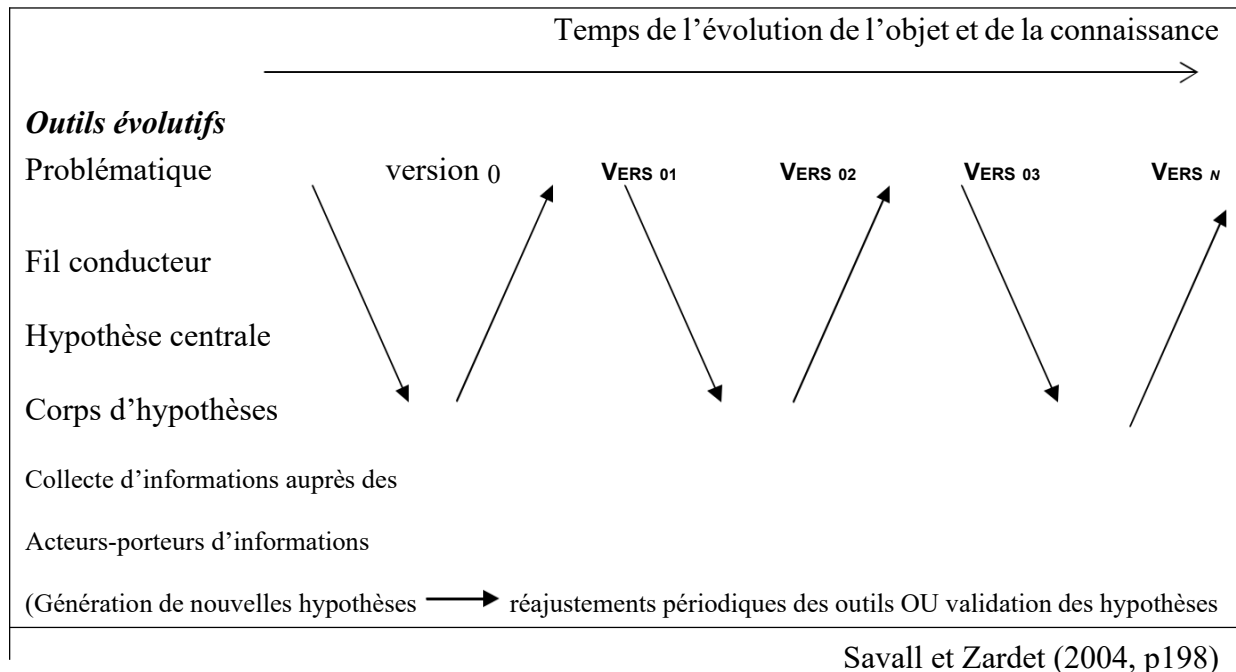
Temps de l'évolution de l'objet et de la connaissance

*Outils évolutifs*

Problématique version 0 VERS 01 VERS 02 VERS 03 VERS N

Fil conducteur

Hypothèse centrale

Corps d'hypothèses

Collecte d'informations auprès des

Acteurs-porteurs d'informations

(Génération de nouvelles hypothèses → réajustements périodiques des outils OU validation des hypothèses

Savall et Zardet (2004, p198)